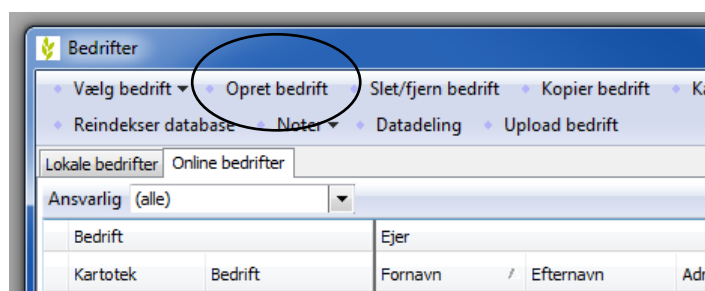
Bedrifter

Vælg bedrift ▾ Opret bedrift Slet/fjern bedrift Kopier bedrift K

Reindekser database Noter ▾ Datadeling Upload bedrift

Lokale bedrifter Online bedrifter

Ansvarlig (alle)

| Bedrift | | Ejer | | |
|---|---|---|---|---|
| Kartotek | Bedrift | Fornavn | Efternavn | Adr |